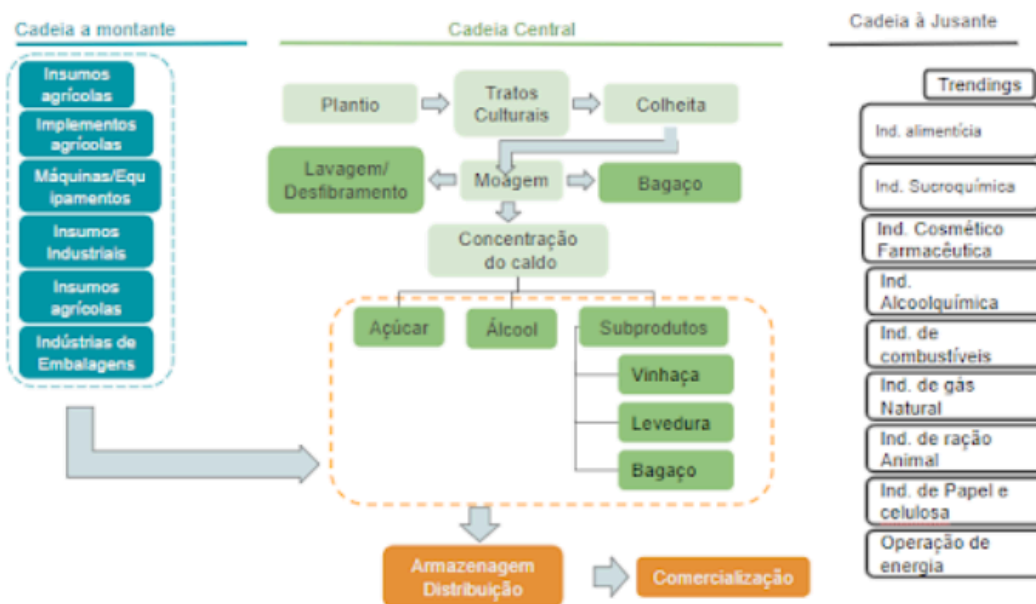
Cadeia a montante

Cadeia Central

Cadeia à Jusante

Insumos agrícolas

Implementos agrícolas

Máquinas/Equipamentos

Insumos Industriais

Insumos agrícolas

Indústrias de Embalagens

Plantio

Tratos Culturais

Colheita

Lavagem/ Desfibramento

Moagem

Bagaço

Concentração do caldo

Açúcar

Álcool

Subprodutos

Vinhaça

Levedura

Bagaço

Armazenagem Distribuição

Comercialização

Trendings

Ind. alimentícia

Ind. Sucroquímica

Ind. Cosmético Farmacêutica

Ind. Alcoolquímica

Ind. de combustíveis

Ind. de gás Natural

Ind. de ração Animal

Ind. de Papel e celulosa

Operação de energia